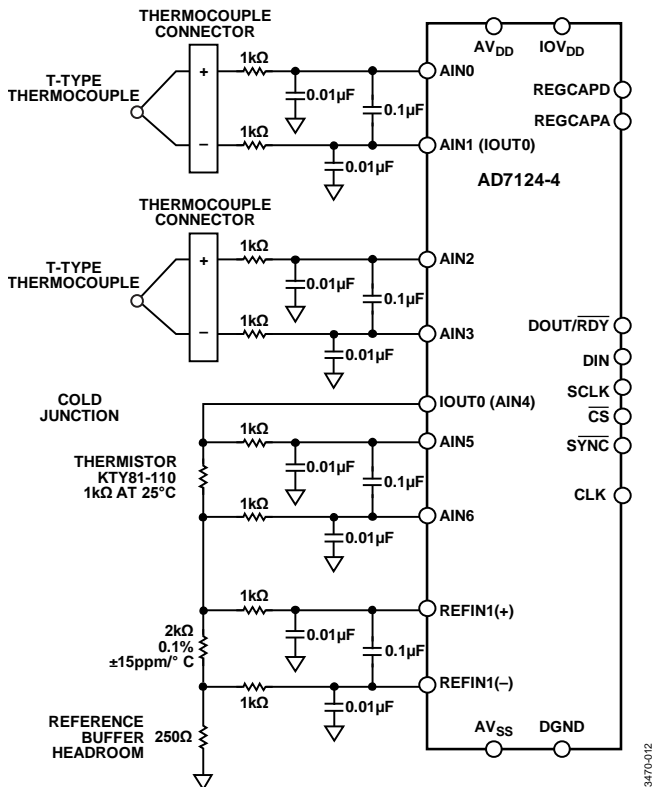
THERMOCOUPLE CONNECTOR

T-TYPE THERMOCOUPLE

+

−

1kΩ

1kΩ

0.01µF

0.1µF

0.01µF

AV$_{DD}$

IOV$_{DD}$

AIN0

AIN1 (IOUT0)

REGCAPD

REGCAPA

AD7124-4

THERMOCOUPLE CONNECTOR

T-TYPE THERMOCOUPLE

+

−

1kΩ

1kΩ

0.01µF

0.1µF

0.01µF

AIN2

AIN3

DOUT/$\overline{RDY}$

DIN

SCLK

$\overline{CS}$

$\overline{SYNC}$

CLK

COLD JUNCTION

IOUT0 (AIN4)

1kΩ

AIN5

THERMISTOR KTY81-110 1kΩ AT 25°C

0.01µF

0.1µF

1kΩ

AIN6

0.01µF

1kΩ

REFIN1(+)

2kΩ 0.1% ±15ppm/° C

0.01µF

0.1µF

1kΩ

REFIN1(–)

0.01µF

REFERENCE BUFFER HEADROOM

250Ω

AV$_{SS}$

DGND

3470-012